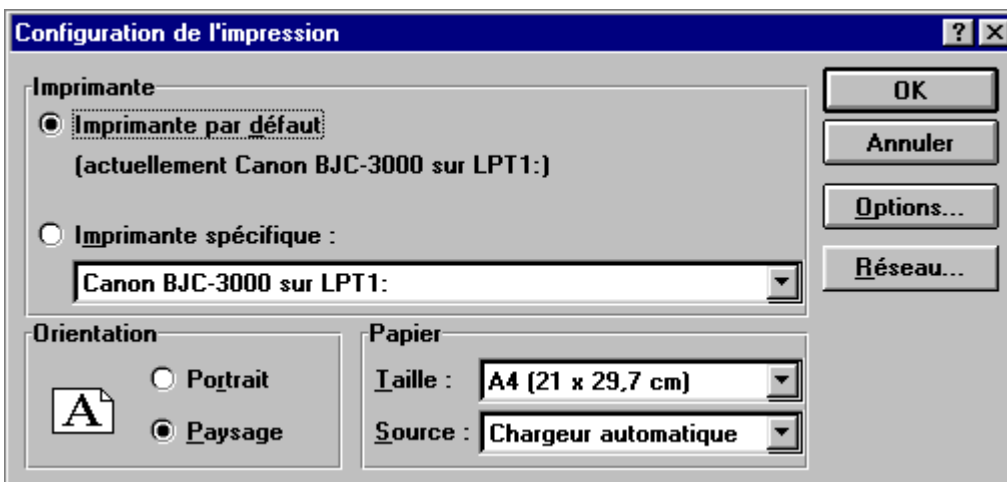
Configuration de l'impression

?

Imprimante

Imprimante par défaut

(actuellement Canon BJC-3000 sur LPT1:)

Imprimante spécifique :

Canon BJC-3000 sur LPT1:

OK

Annuler

Options...

Réseau...

Orientation

A

Portrait

Paysage

Papier

Taille : A4 (21 x 29,7 cm)

Source : Chargeur automatique